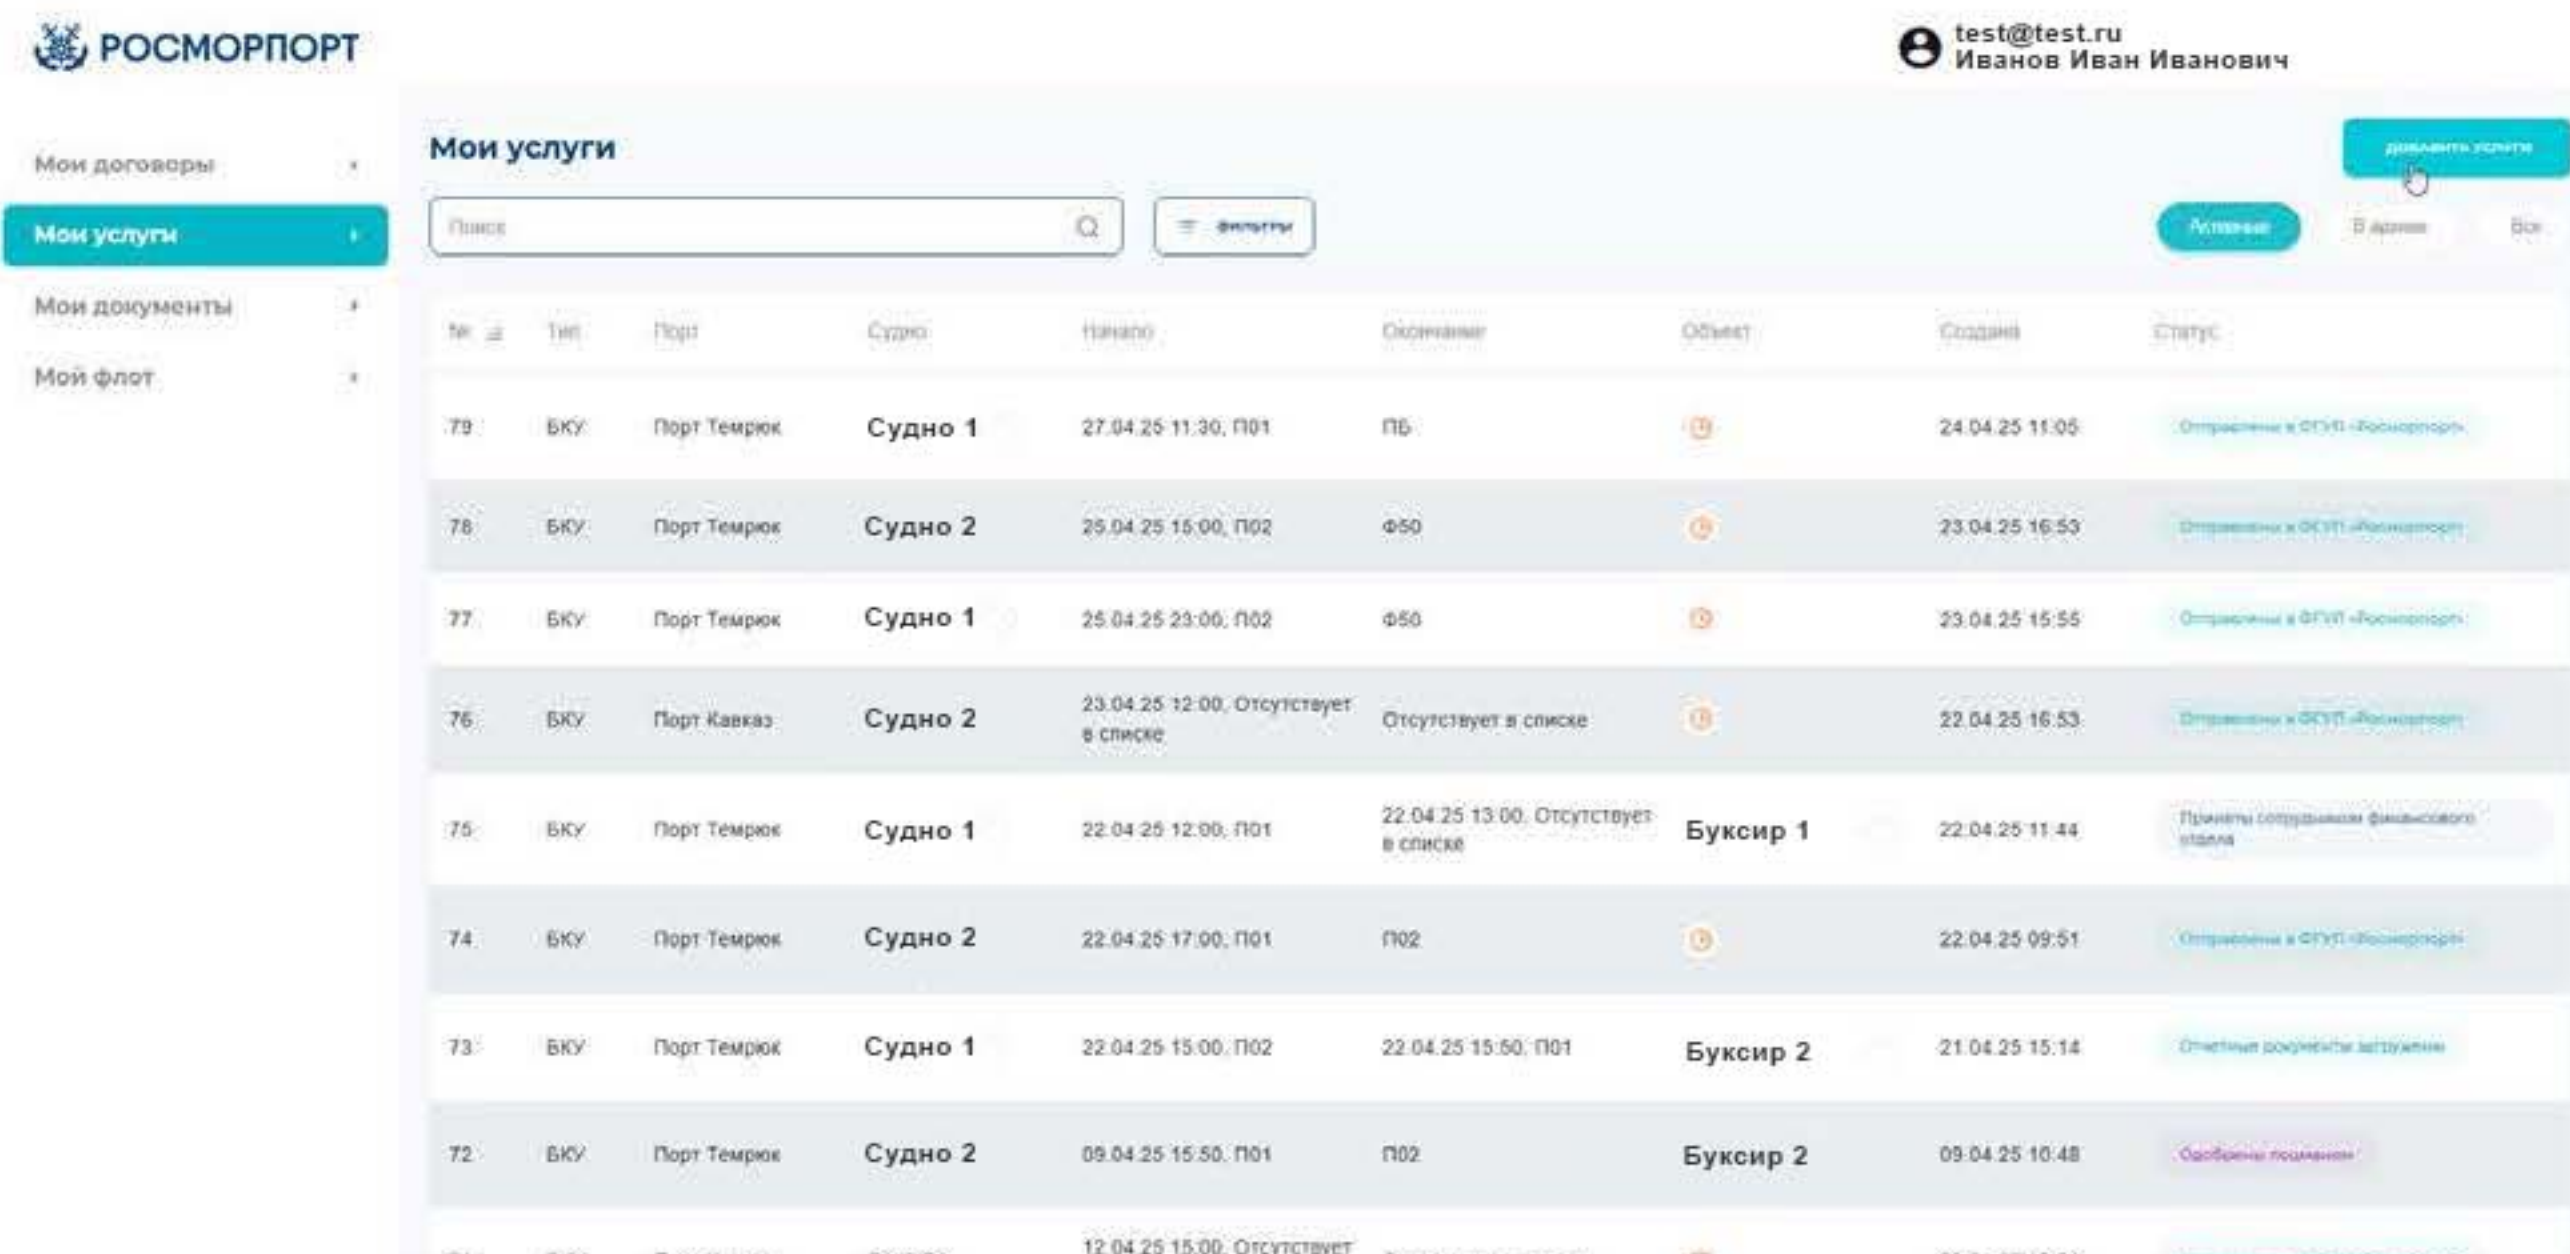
РОСМОРПОРТ

test@test.ru
Иванов Иван Иванович

Мои договоры
Мои услуги
Мои документы
Мой флот

Мои услуги

Добавить услугу

Поиск

Фильтры

Активные
В архиве
Все

| № | Тип | Порт | Судно | Начало | Окончание | Объект | Создана | Статус |
|---|---|---|---|---|---|---|---|---|
| 79 | БКУ | Порт Темрюк | Судно 1 | 27.04.25 11:30, П01 | ПБ | | 24.04.25 11:05 | Отправлены в ФГУП «Росморпорт» |
| 78 | БКУ | Порт Темрюк | Судно 2 | 25.04.25 15:00, П02 | Ф50 | | 23.04.25 16:53 | Отправлены в ФГУП «Росморпорт» |
| 77 | БКУ | Порт Темрюк | Судно 1 | 25.04.25 23:06, П02 | Ф50 | | 23.04.25 15:55 | Отправлены в ФГУП «Росморпорт» |
| 76 | БКУ | Порт Кавказ | Судно 2 | 23.04.25 12:00, Отсутствует в списке | Отсутствует в списке | | 22.04.25 16:53 | Отправлены в ФГУП «Росморпорт» |
| 75 | БКУ | Порт Темрюк | Судно 1 | 22.04.25 12:00, П01 | 22.04.25 13:00, Отсутствует в списке | Буксир 1 | 22.04.25 11:44 | Приняты сотрудником финансового отдела |
| 74 | БКУ | Порт Темрюк | Судно 2 | 22.04.25 17:00, П01 | П02 | | 22.04.25 09:51 | Отправлены в ФГУП «Росморпорт» |
| 73 | БКУ | Порт Темрюк | Судно 1 | 22.04.25 15:00, П02 | 22.04.25 15:50, П01 | Буксир 2 | 21.04.25 15:14 | Отчетные документы загружены |
| 72 | БКУ | Порт Темрюк | Судно 2 | 09.04.25 15:50, П01 | П02 | Буксир 2 | 09.04.25 10:48 | Одобрены поданные |
| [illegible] | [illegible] | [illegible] | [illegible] | 12.04.25 15:00, Отсутствует | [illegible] | | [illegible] | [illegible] |